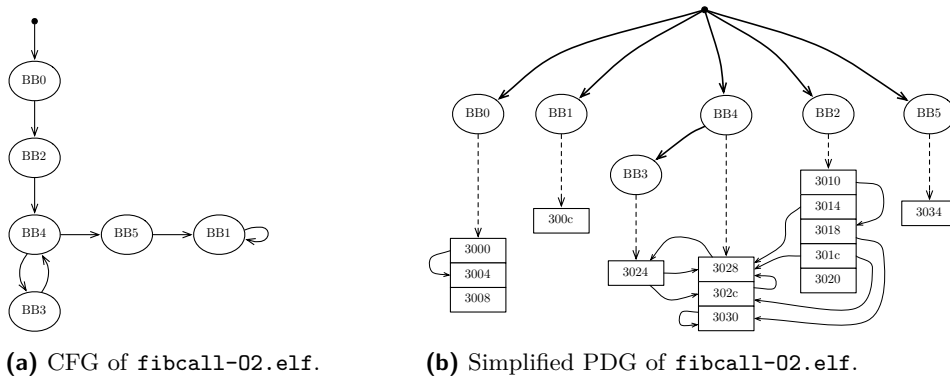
BB0

BB2

BB4

BB5

BB1

BB3

(a) CFG of fibcall-O2.elf.

BB0

BB1

BB4

BB2

BB5

BB3

3010

3014

3018

301c

3020

300c

3034

3000

3004

3008

3024

3028

302c

3030

(b) Simplified PDG of fibcall-O2.elf.